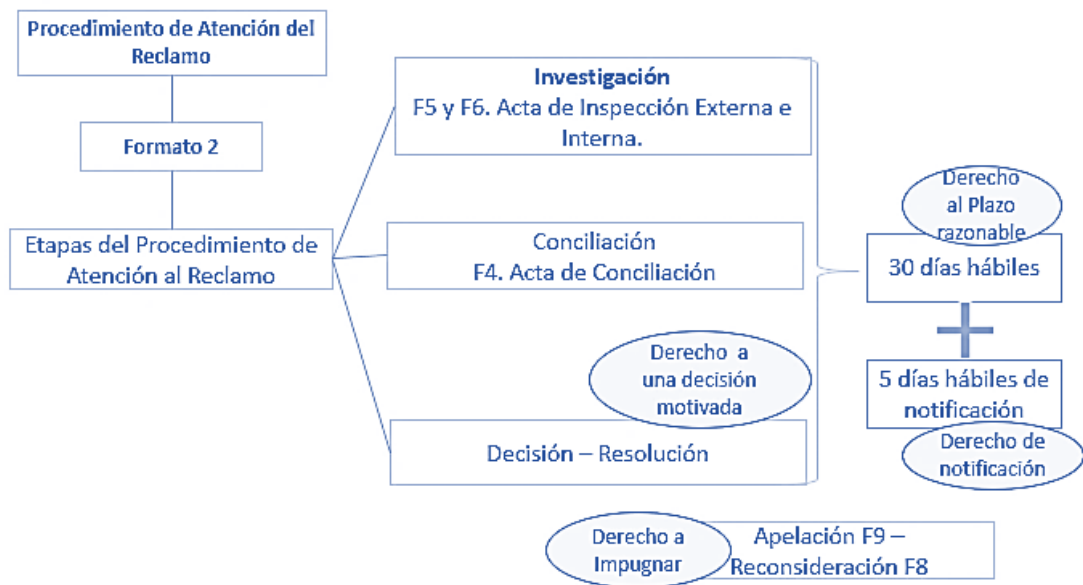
Procedimiento de Atención del Reclamo

Formato 2

Etapas del Procedimiento de Atención al Reclamo

Investigación
F5 y F6. Acta de Inspección Externa e Interna.

Conciliación
F4. Acta de Conciliación

Derecho a una decisión motivada

Decisión – Resolución

Derecho al Plazo razonable

30 días hábiles

5 días hábiles de notificación

Derecho de notificación

Derecho a Impugnar

Apelación F9 – Reconsideración F8